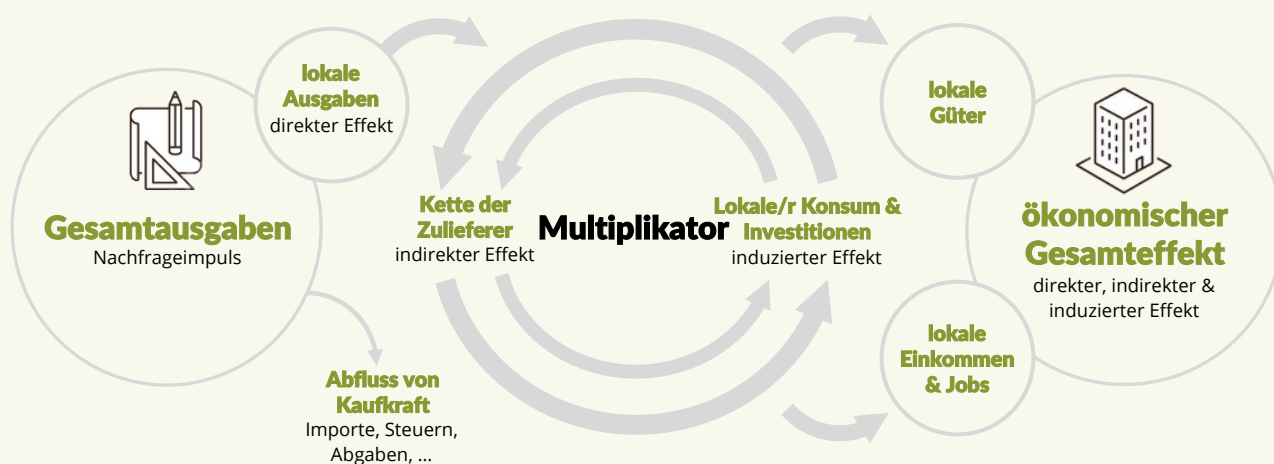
lokale Ausgaben
direkter Effekt

Gesamtausgaben
Nachfrageimpuls

Kette der Zulieferer
indirekter Effekt

Multiplikator

Lokale/r Konsum & Investitionen
induzierter Effekt

lokale Güter

ökonomischer Gesamteffekt
direkter, indirekter & induzierter Effekt

lokale Einkommen & Jobs

Abfluss von Kaufkraft
Importe, Steuern, Abgaben, ...